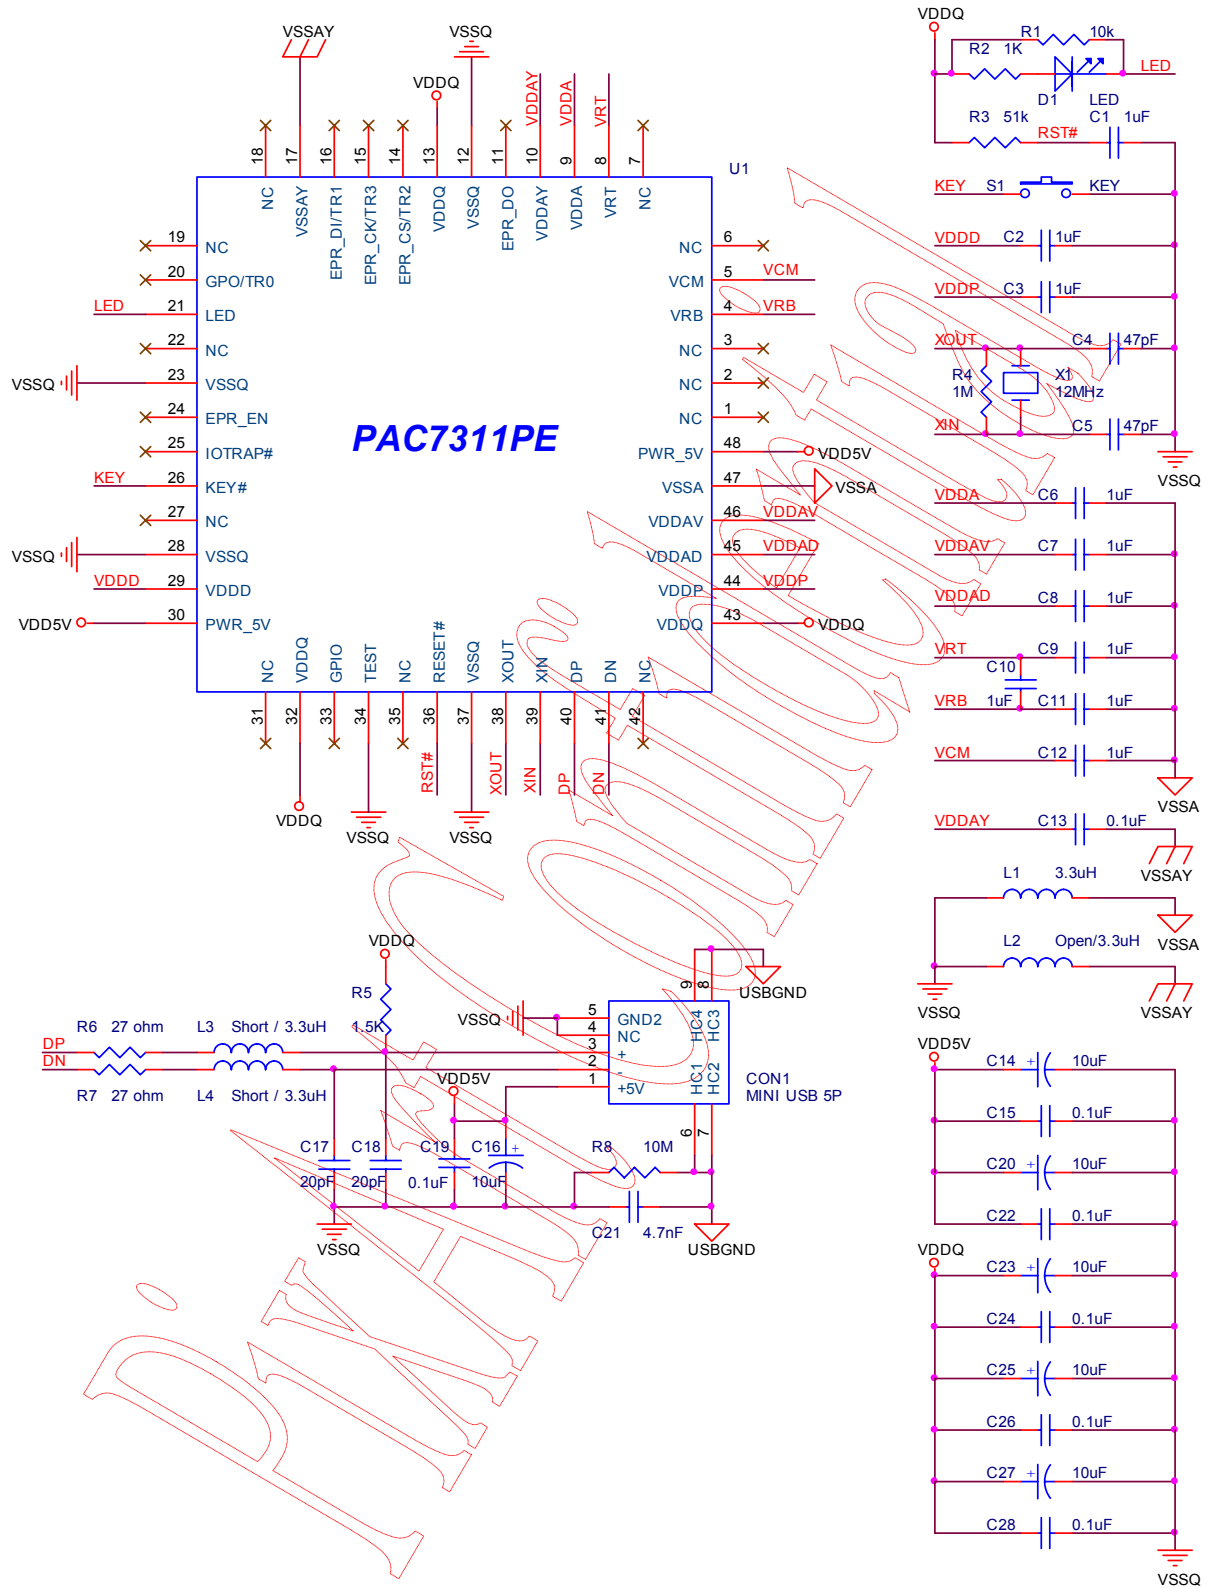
VSSAY
VSSQ
VDDQ
VDDAY
VDDA
VRT
18 17 16 15 14 13 12 11 10 9 8 7
NC VSSAY EPR_DI/TR1 EPR_CK/TR3 EPR_CS/TR2 VDDQ VSSQ EPR_DO VDDAY VDDA VRT NC
U1

19 NC
20 GPO/TR0
LED 21 LED
22 NC
VSSQ 23 VSSQ
24 EPR_EN
25 IOTRAP#
KEY 26 KEY#
27 NC
VSSQ 28 VSSQ
VDDD 29 VDDD
VDD5V 30 PWR_5V

PAC7311PE

NC 6
VCM 5 VCM
VRB 4 VRB
NC 3
NC 2
NC 1
PWR_5V 48 VDD5V
VSSA 47 VSSA
VDDAV 46 VDDAV
VDDAD 45 VDDAD
VDDP 44 VDDP
VDDQ 43 VDDQ

NC VDDQ GPIO TEST NC RESET# VSSQ XOUT XIN DP DN NC
31 32 33 34 35 36 37 38 39 40 41 42
VDDQ
RST#
VSSQ
VSSQ
XOUT
XIN
DP
DN

VDDQ
R1 10k
R2 1K
LED
D1 LED
R3 51k
C1 1uF
RST#
KEY S1 KEY
VDDD C2 1uF
VDDP C3 1uF
XOUT C4 47pF
R4 1M
X1 12MHz
XIN C5 47pF
VSSQ
VDDA C6 1uF
VDDAV C7 1uF
VDDAD C8 1uF
VRT C9 1uF
C10
VRB 1uF C11 1uF
VCM C12 1uF
VSSA
VDDAY C13 0.1uF
VSSAY
L1 3.3uH
VSSA
L2 Open/3.3uH
VSSQ
VSSAY

VDDQ
R5
1.5K
VSSQ
5 GND2
4 NC
3 +
2 -
1 +5V
HC4 HC3 HC1 HC2
9 8
6 7
USBGND
CON1
MINI USB 5P
R6 27 ohm
L3 Short / 3.3uH
DP
DN
R7 27 ohm
L4 Short / 3.3uH
VDD5V
C17 C18 C19 C16
20pF 20pF 0.1uF 10uF
R8 10M
C21 4.7nF
VSSQ
USBGND

VDD5V
C14 10uF
C15 0.1uF
C20 10uF
C22 0.1uF
VDDQ
C23 10uF
C24 0.1uF
C25 10uF
C26 0.1uF
C27 10uF
C28 0.1uF
VSSQ